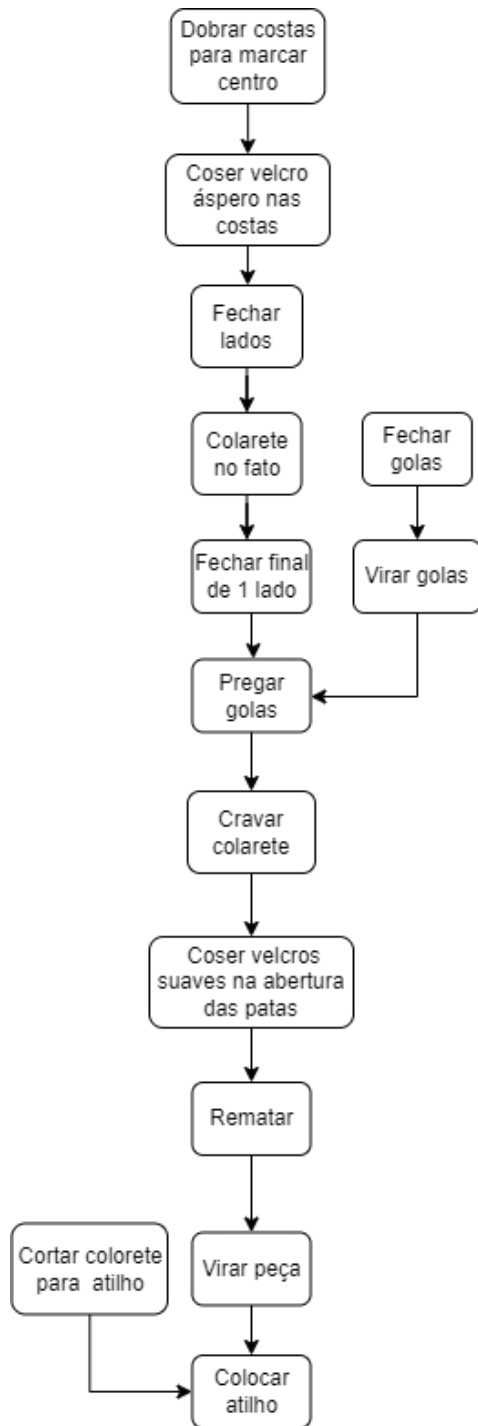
Dobrar costas para marcar centro

Coser velcro áspero nas costas

Fechar lados

Colarete no fato

Fechar golas

Fechar final de 1 lado

Virar golas

Pregar golas

Cravar colarete

Coser velcros suaves na abertura das patas

Rematar

Cortar colorete para atilho

Virar peça

Colocar atilho